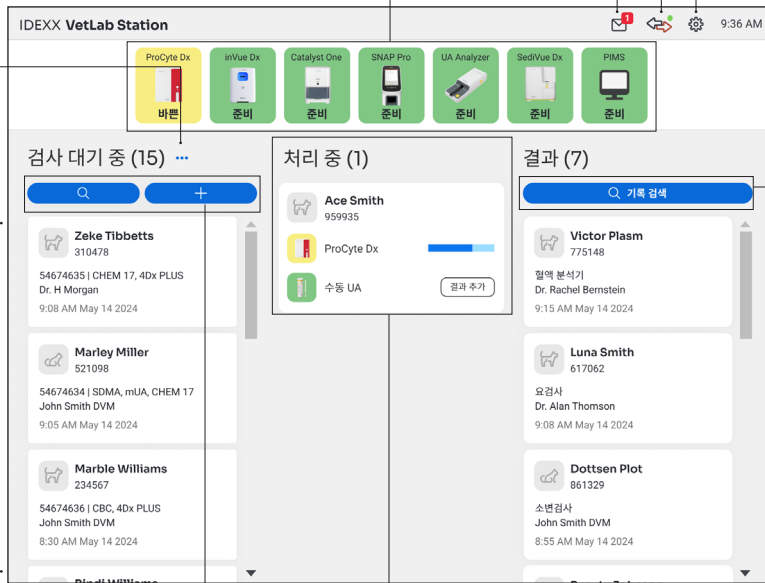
IDEXX VetLab Station

1

9:36 AM

ProCyte Dx
바쁨

inVue Dx
준비

Catalyst One
준비

SNAP Pro
준비

UA Analyzer
준비

SediVue Dx
준비

PIMS
준비

검사 대기 중 (15) ...

Zeke Tibbetts
310478
54674635 | CHEM 17, 4Dx PLUS
Dr. H Morgan
9:08 AM May 14 2024

Marley Miller
521098
54674634 | SDMA, mUA, CHEM 17
John Smith DVM
9:05 AM May 14 2024

Marble Williams
234567
54674636 | CBC, 4Dx PLUS
John Smith DVM
8:30 AM May 14 2024

Bindi Williams

처리 중 (1)

Ace Smith
959935

ProCyte Dx

수동 UA

결과 추가

결과 (7)

기록 검색

Victor Plasm
775148
혈액 분석기
Dr. Rachel Bernstein
9:15 AM May 14 2024

Luna Smith
617062
요검사
Dr. Alan Thomson
9:08 AM May 14 2024

Dottsen Plot
861329
소변검사
John Smith DVM
8:55 AM May 14 2024